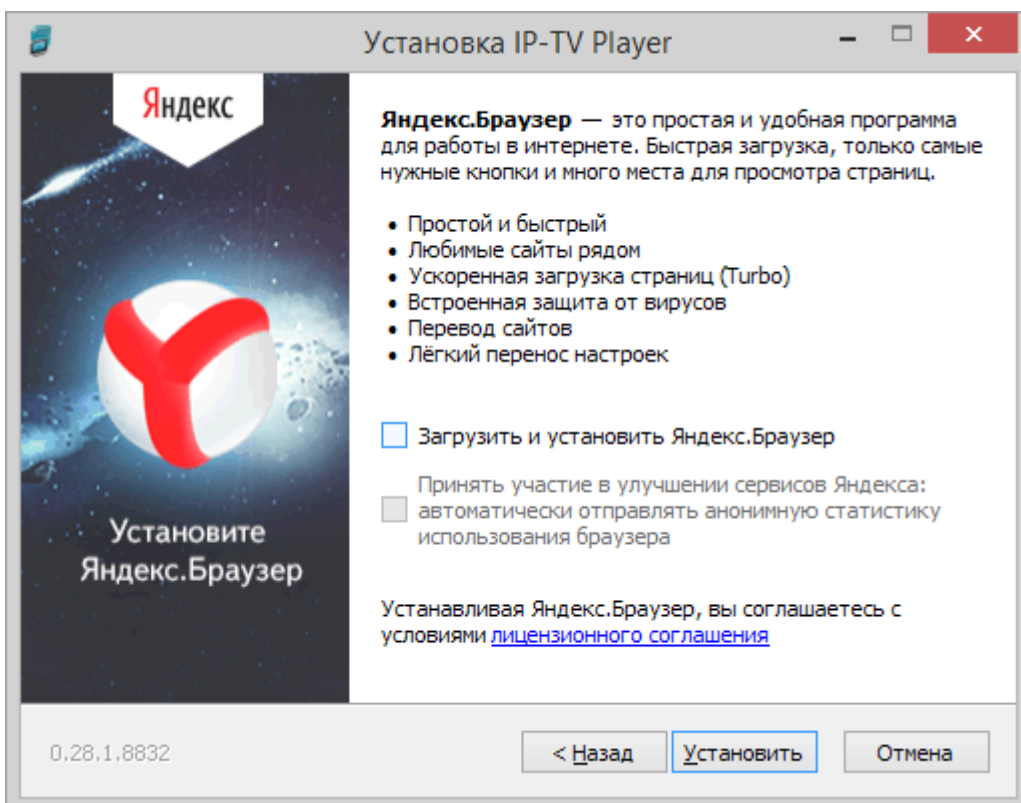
Установка IP-TV Player

Яндекс

Установите Яндекс.Браузер

**Яндекс.Браузер** — это простая и удобная программа для работы в интернете. Быстрая загрузка, только самые нужные кнопки и много места для просмотра страниц.

• Простой и быстрый
• Любимые сайты рядом
• Ускоренная загрузка страниц (Turbo)
• Встроенная защита от вирусов
• Перевод сайтов
• Лёгкий перенос настроек

Загрузить и установить Яндекс.Браузер

Принять участие в улучшении сервисов Яндекса: автоматически отправлять анонимную статистику использования браузера

Устанавливая Яндекс.Браузер, вы соглашаетесь с условиями лицензионного соглашения

0.28.1.8832

< Назад

Установить

Отмена